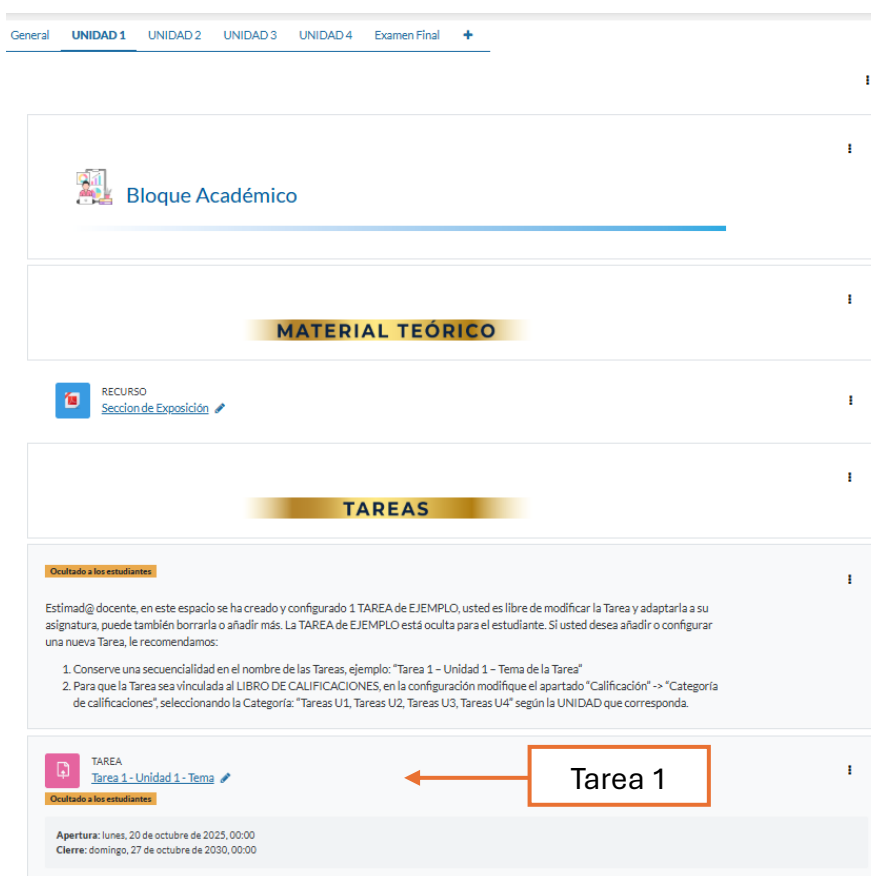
General UNIDAD 1 UNIDAD 2 UNIDAD 3 UNIDAD 4 Examen Final +

Bloque Académico

MATERIAL TEÓRICO

RECURSO
Seccion de Exposición

TAREAS

Ocultado a los estudiantes

Estimad@ docente, en este espacio se ha creado y configurado 1 TAREA de EJEMPLO, usted es libre de modificar la Tarea y adaptarla a su asignatura, puede también borrarla o añadir más. La TAREA de EJEMPLO está oculta para el estudiante. Si usted desea añadir o configurar una nueva Tarea, le recomendamos:

1. Conserve una secuencialidad en el nombre de las Tareas, ejemplo: "Tarea 1 – Unidad 1 – Tema de la Tarea"
2. Para que la Tarea sea vinculada al LIBRO DE CALIFICACIONES, en la configuración modifique el apartado "Calificación" -> "Categoría de calificaciones", seleccionando la Categoría: "Tareas U1, Tareas U2, Tareas U3, Tareas U4" según la UNIDAD que corresponda.

TAREA
Tarea 1 - Unidad 1 - Tema
Ocultado a los estudiantes

Tarea 1

Apertura: lunes, 20 de octubre de 2025, 00:00
Cierre: domingo, 27 de octubre de 2030, 00:00